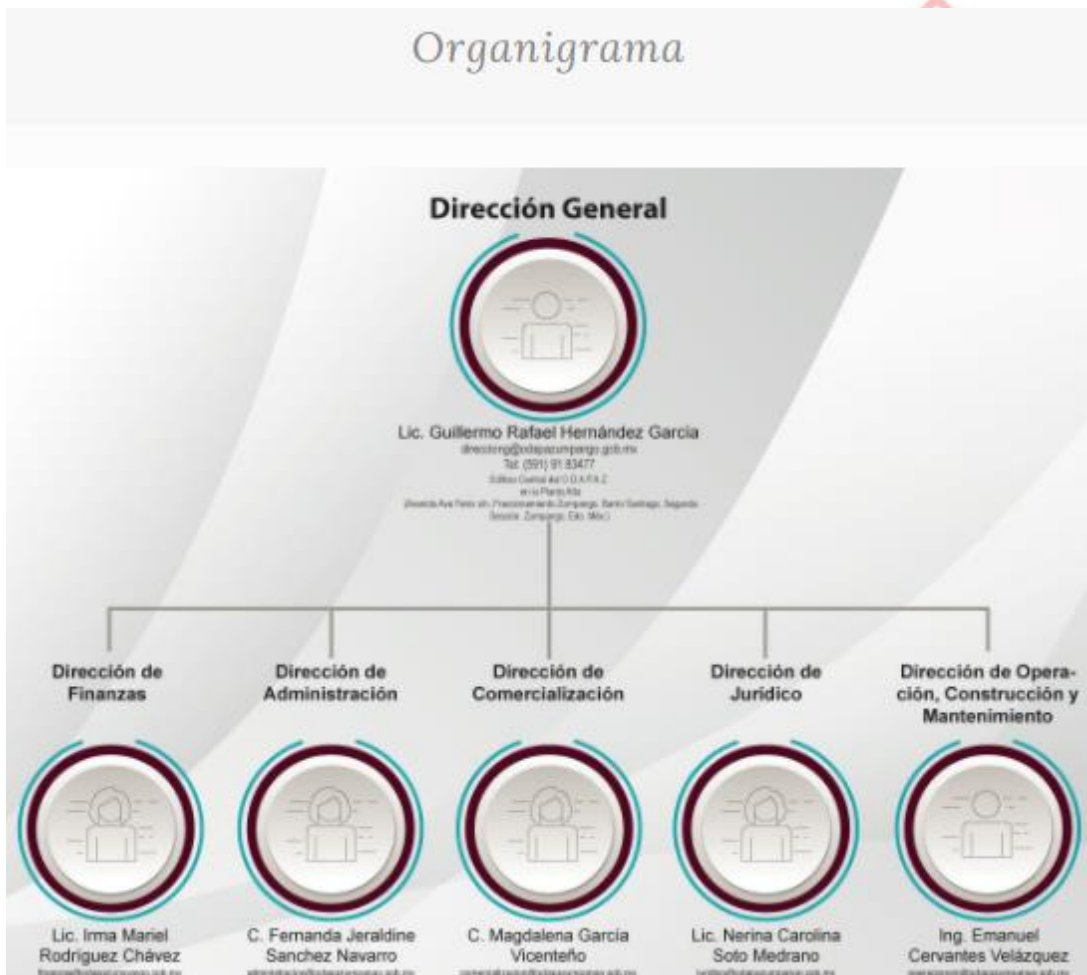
Organigrama

Dirección General

Lic. Guillermo Rafael Hernández Garcia
direcciong@odapaszumpango.gob.mx
Tel. (591) 91 83477
Edificio Central del O.D.A.P.A.Z
en la Planta Alta
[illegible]

Dirección de Finanzas

Lic. Irma Mariel Rodriguez Chávez
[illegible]

Dirección de Administración

C. Fernanda Jeraldine Sanchez Navarro
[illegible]

Dirección de Comercialización

C. Magdalena García Vicenteño
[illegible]

Dirección de Jurídico

Lic. Nerina Carolina Soto Medrano
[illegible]

Dirección de Operación, Construcción y Mantenimiento

Ing. Emanuel Cervantes Velázquez
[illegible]